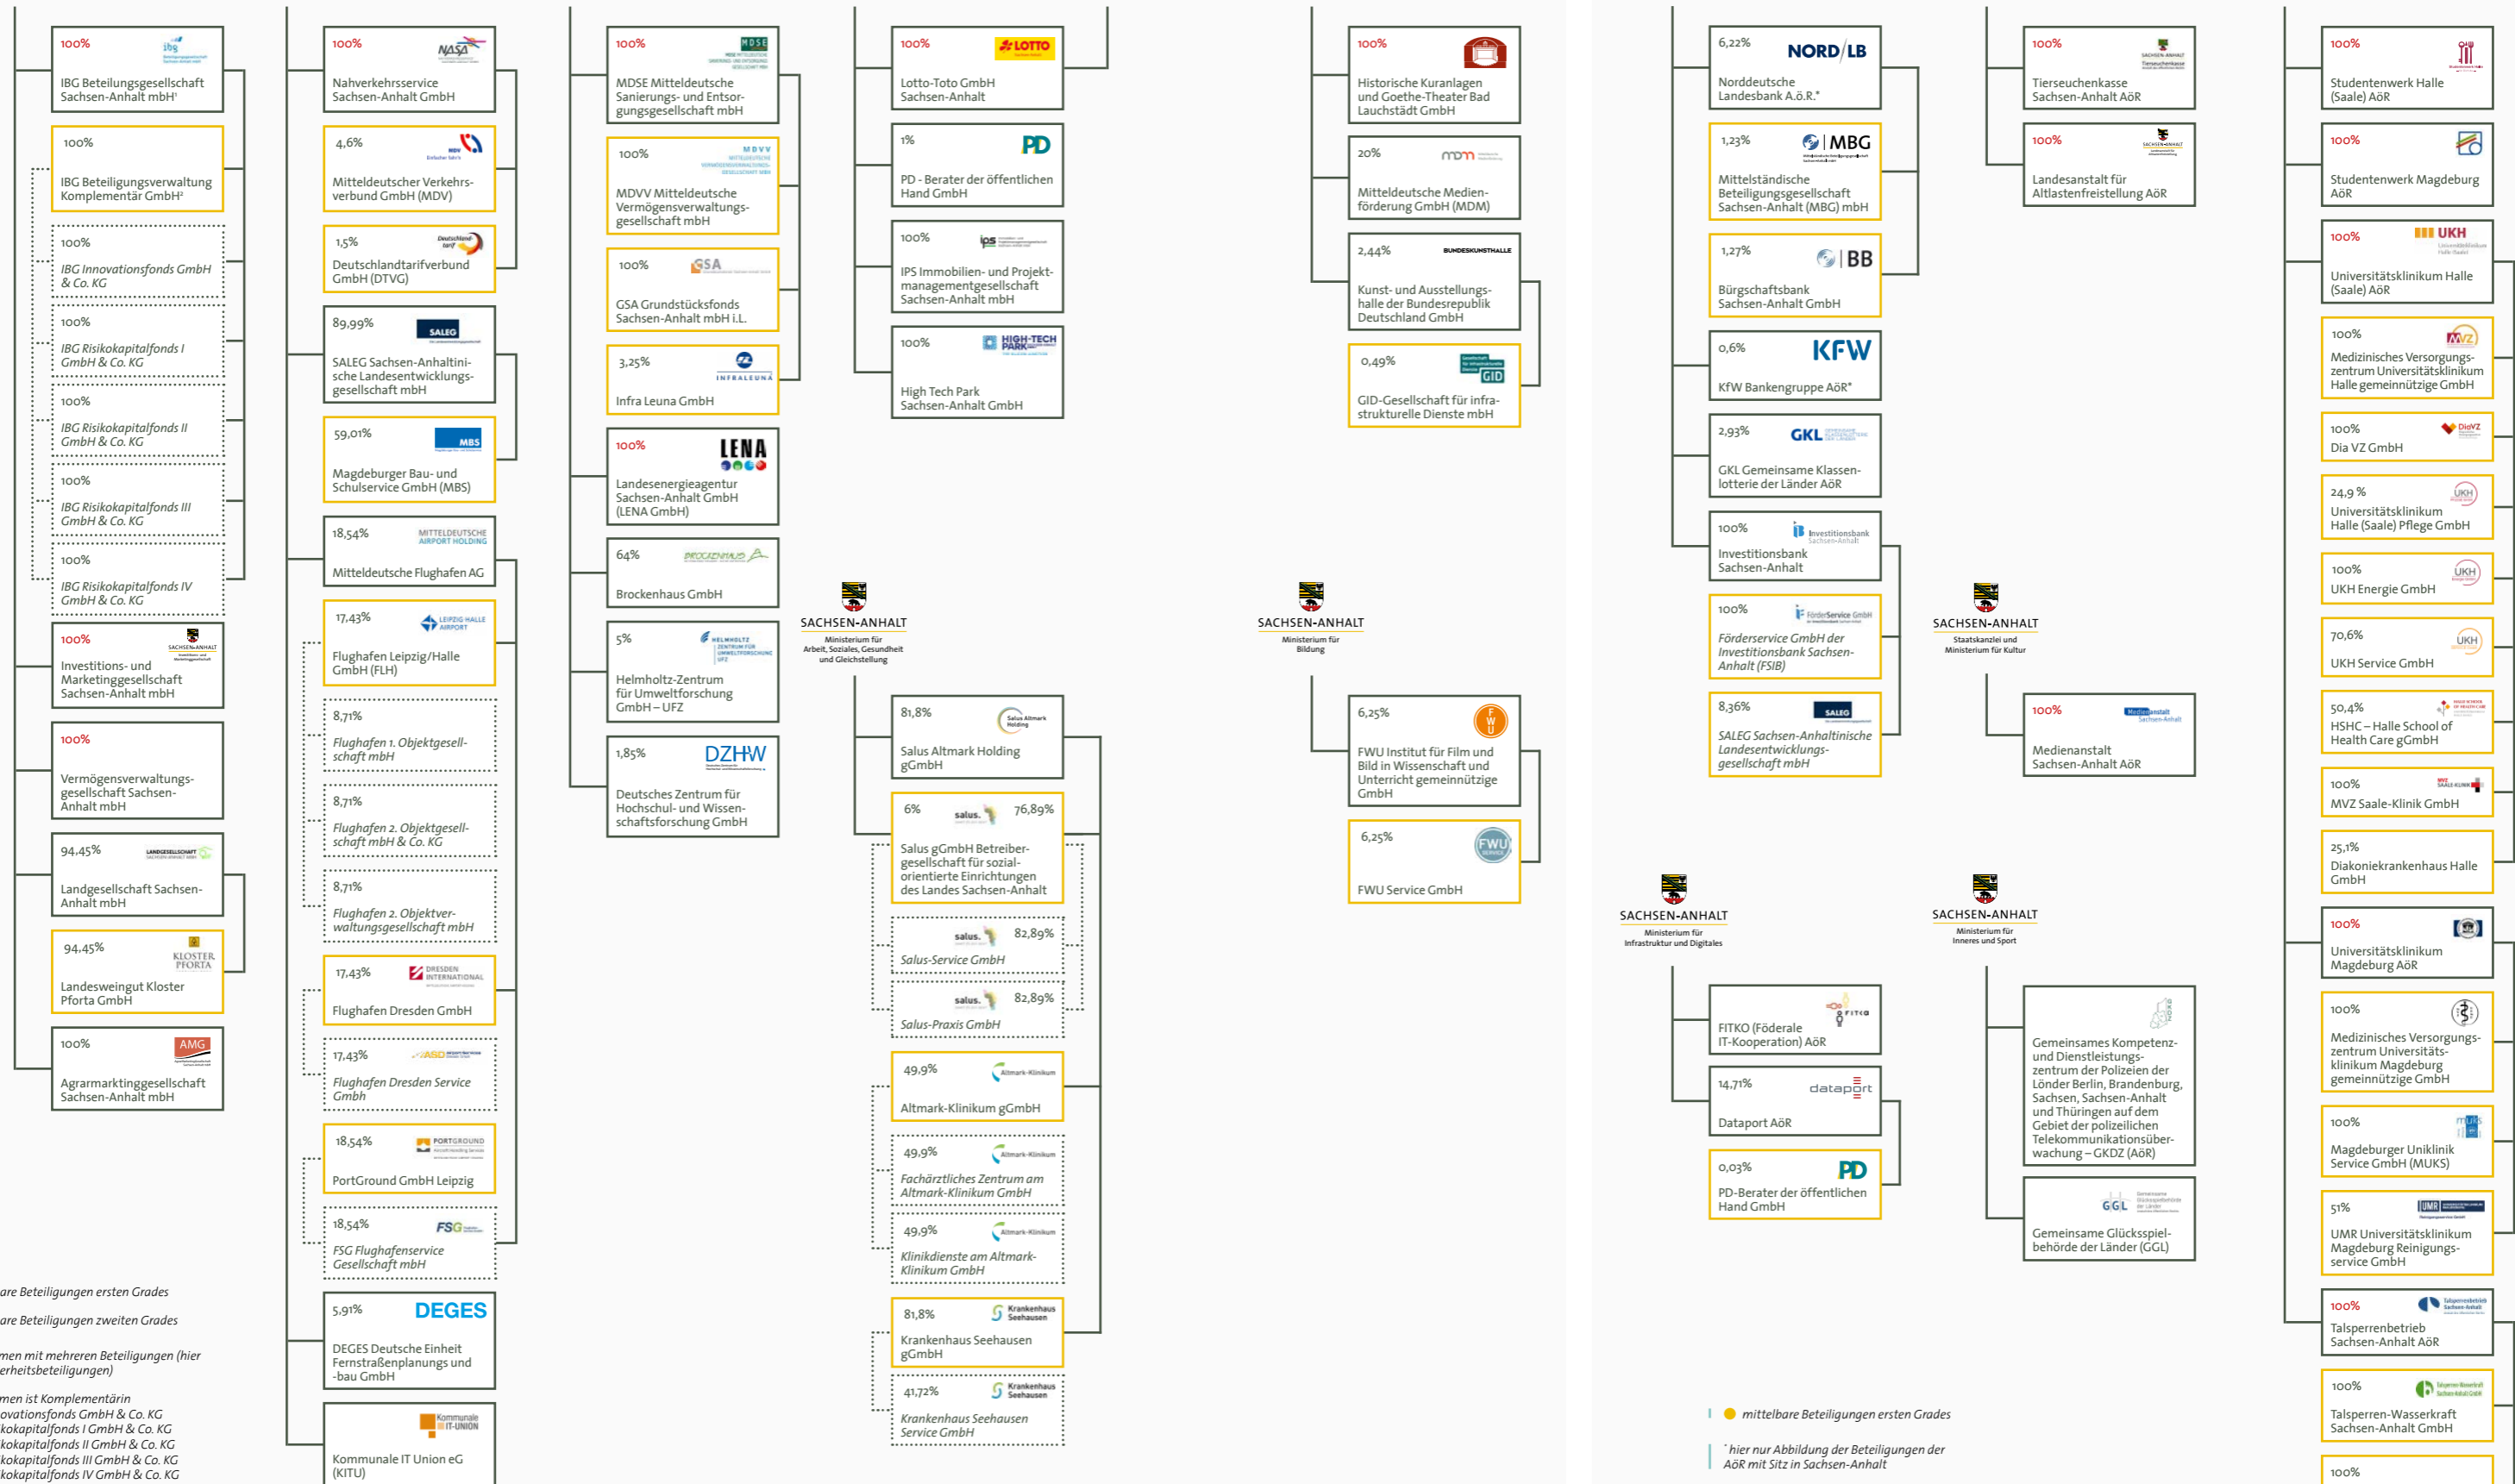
100%
IBG Beteiligungsgesellschaft Sachsen-Anhalt mbH¹

100%
IBG Beteiligungsverwaltung Komplementär GmbH²

100%
IBG Innovationsfonds GmbH & Co. KG

100%
IBG Risikokapitalfonds I GmbH & Co. KG

100%
IBG Risikokapitalfonds II GmbH & Co. KG

100%
IBG Risikokapitalfonds III GmbH & Co. KG

100%
IBG Risikokapitalfonds IV GmbH & Co. KG

100%
Investitions- und Marketinggesellschaft Sachsen-Anhalt mbH

100%
Vermögensverwaltungsgesellschaft Sachsen-Anhalt mbH

94,45%
Landgesellschaft Sachsen-Anhalt mbH

94,45%
KLOSTER PFORTA
Landesweingut Kloster Pforta GmbH

100%
AMG
Agrarmarktinggesellschaft Sachsen-Anhalt mbH

100%
NASA
Nahverkehrsservice Sachsen-Anhalt GmbH

4,6%
Mitteldeutscher Verkehrsverbund GmbH (MDV)

1,5%
Deutschlandtarifverbund GmbH (DTVG)

89,99%
SALEG
SALEG Sachsen-Anhaltinische Landesentwicklungsgesellschaft mbH

59,01%
MBS
Magdeburger Bau- und Schulservice GmbH (MBS)

18,54%
MITTELDEUTSCHE AIRPORT HOLDING
Mitteldeutsche Flughafen AG

17,43%
LEIPZIG HALLE AIRPORT
Flughafen Leipzig/Halle GmbH (FLH)

8,71%
Flughafen 1. Objektgesellschaft mbH

8,71%
Flughafen 2. Objektgesellschaft mbH & Co. KG

8,71%
Flughafen 2. Objektverwaltungsgesellschaft mbH

17,43%
DRESDEN INTERNATIONAL
Flughafen Dresden GmbH

17,43%
Flughafen Dresden Service Gmbh

18,54%
PORTGROUND
PortGround GmbH Leipzig

18,54%
FSG
FSG Flughafenservice Gesellschaft mbH

5,91%
DEGES
DEGES Deutsche Einheit Fernstraßenplanungs und -bau GmbH

Kommunale IT-UNION
Kommunale IT Union eG (KITU)

100%
MDSE
MDSE Mitteldeutsche Sanierungs- und Entsorgungsgesellschaft mbH

100%
MDVV
MDVV Mitteldeutsche Vermögensverwaltungsgesellschaft mbH

100%
GSA
GSA Grundstücksfonds Sachsen-Anhalt mbH i.L.

3,25%
INFRALEUNA
Infra Leuna GmbH

100%
LENA
Landesenergieagentur Sachsen-Anhalt GmbH (LENA GmbH)

64%
Brockenhaus GmbH

5%
HELMHOLTZ ZENTRUM FÜR UMWELTFORSCHUNG UFZ
Helmholtz-Zentrum für Umweltforschung GmbH – UFZ

1,85%
DZHW
Deutsches Zentrum für Hochschul- und Wissenschaftsforschung GmbH

100%
LOTTO
Lotto-Toto GmbH Sachsen-Anhalt

1%
PD
PD - Berater der öffentlichen Hand GmbH

100%
ips
IPS Immobilien- und Projektmanagementgesellschaft Sachsen-Anhalt mbH

100%
HIGH-TECH PARK
High Tech Park Sachsen-Anhalt GmbH

SACHSEN-ANHALT
Ministerium für Arbeit, Soziales, Gesundheit und Gleichstellung

81,8%
Salus Altmark Holding
Salus Altmark Holding gGmbH

6%
salus.
76,89%
Salus gGmbH Betreibergesellschaft für sozialorientierte Einrichtungen des Landes Sachsen-Anhalt

salus.
82,89%
Salus-Service GmbH

salus.
82,89%
Salus-Praxis GmbH

49,9%
Altmark-Klinikum
Altmark-Klinikum gGmbH

49,9%
Altmark-Klinikum
Fachärztliches Zentrum am Altmark-Klinikum GmbH

49,9%
Altmark-Klinikum
Klinikdienste am Altmark-Klinikum GmbH

81,8%
Krankenhaus Seehausen
Krankenhaus Seehausen gGmbH

41,72%
Krankenhaus Seehausen
Krankenhaus Seehausen Service GmbH

100%
Historische Kuranlagen und Goethe-Theater Bad Lauchstädt GmbH

20%
mdm
Mitteldeutsche Medienförderung GmbH (MDM)

2,44%
BUNDESKUNSTHALLE
Kunst- und Ausstellungshalle der Bundesrepublik Deutschland GmbH

0,49%
GID
GID-Gesellschaft für infrastrukturelle Dienste mbH

SACHSEN-ANHALT
Ministerium für Bildung

6,25%
FWU
FWU Institut für Film und Bild in Wissenschaft und Unterricht gemeinnützige GmbH

6,25%
FWU
FWU Service GmbH

6,22%
NORD/LB
Norddeutsche Landesbank A.ö.R.*

1,23%
MBG
Mittelständische Beteiligungsgesellschaft Sachsen-Anhalt (MBG) mbH

1,27%
BB
Bürgschaftsbank Sachsen-Anhalt GmbH

0,6%
KFW
KfW Bankengruppe AöR*

2,93%
GKL
GKL Gemeinsame Klassenlotterie der Länder AöR

100%
Investitionsbank Sachsen-Anhalt
Investitionsbank Sachsen-Anhalt

100%
FörderService GmbH
Förderservice GmbH der Investitionsbank Sachsen-Anhalt (FSIB)

8,36%
SALEG
SALEG Sachsen-Anhaltinische Landesentwicklungsgesellschaft mbH

SACHSEN-ANHALT
Ministerium für Infrastruktur und Digitales

FITKO (Föderale IT-Kooperation) AöR

14,71%
dataport
Dataport AöR

0,03%
PD
PD-Berater der öffentlichen Hand GmbH

100%
Tierseuchenkasse Sachsen-Anhalt AöR

100%
Landesanstalt für Altlastenfreistellung AöR

SACHSEN-ANHALT
Staatskanzlei und Ministerium für Kultur

100%
Medienanstalt Sachsen-Anhalt
Medienanstalt Sachsen-Anhalt AöR

SACHSEN-ANHALT
Ministerium für Inneres und Sport

Gemeinsames Kompetenz- und Dienstleistungszentrum der Polizeien der Lönder Berlin, Brandenburg, Sachsen, Sachsen-Anhalt und Thüringen auf dem Gebiet der polizeilichen Telekommunikationsüberwachung – GKDZ (AöR)

GGL
Gemeinsame Glücksspielbehörde der Länder (GGL)

100%
Studentenwerk Halle (Saale) AöR

100%
Studentenwerk Magdeburg AöR

100%
UKH
Universitätsklinikum Halle (Saale) AöR

100%
MVZ
Medizinisches Versorgungszentrum Universitätsklinikum Halle gemeinnützige GmbH

100%
DiaVZ
Dia VZ GmbH

24,9 %
UKH
Universitätsklinikum Halle (Saale) Pflege GmbH

100%
UKH
UKH Energie GmbH

70,6%
UKH
UKH Service GmbH

50,4%
HSHC – Halle School of Health Care gGmbH

100%
MVZ Saale-Klinik GmbH

25,1%
Diakoniekrankenhaus Halle GmbH

100%
Universitätsklinikum Magdeburg AöR

100%
Medizinisches Versorgungszentrum Universitätsklinikum Magdeburg gemeinnützige GmbH

100%
MUKS
Magdeburger Uniklinik Service GmbH (MUKS)

51%
UMR
UMR Universitätsklinikum Magdeburg Reinigungsservice GmbH

100%
Talsperrenbetrieb Sachsen-Anhalt AöR

100%
Talsperren-Wasserkraft Sachsen-Anhalt GmbH

100%

are Beteiligungen ersten Grades
are Beteiligungen zweiten Grades
men mit mehreren Beteiligungen (hier erheitsbeteiligungen)
men ist Komplementärin
ovationsfonds GmbH & Co. KG
kokapitalfonds I GmbH & Co. KG
kokapitalfonds II GmbH & Co. KG
kokapitalfonds III GmbH & Co. KG
kokapitalfonds IV GmbH & Co. KG

mittelbare Beteiligungen ersten Grades
* hier nur Abbildung der Beteiligungen der AöR mit Sitz in Sachsen-Anhalt